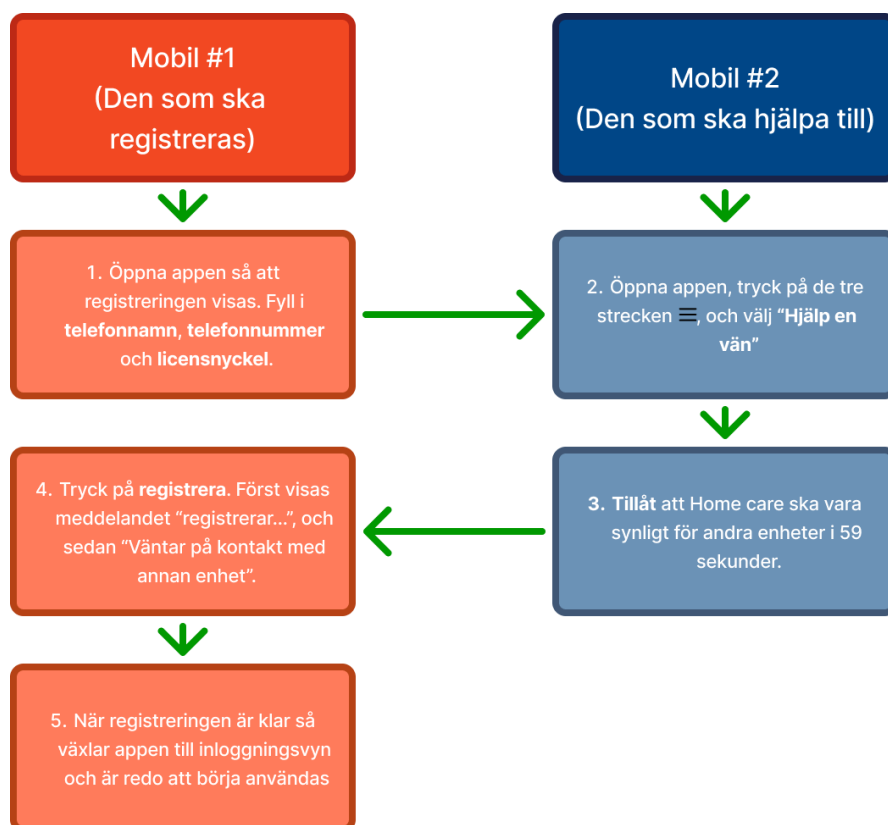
Mobil #1
(Den som ska registreras)

Mobil #2
(Den som ska hjälpa till)

1. Öppna appen så att registreringen visas. Fyll i **telefonnamn**, **telefonnummer** och **licensnyckel**.

2. Öppna appen, tryck på de tre strecken ☰, och välj **“Hjälp en vän”**

3. **Tillåt** att Home care ska vara synligt för andra enheter i 59 sekunder.

4. Tryck på **registrera**. Först visas meddelandet “registrerar...”, och sedan “Väntar på kontakt med annan enhet”.

5. När registreringen är klar så växlar appen till inloggningsvyn och är redo att börja användas